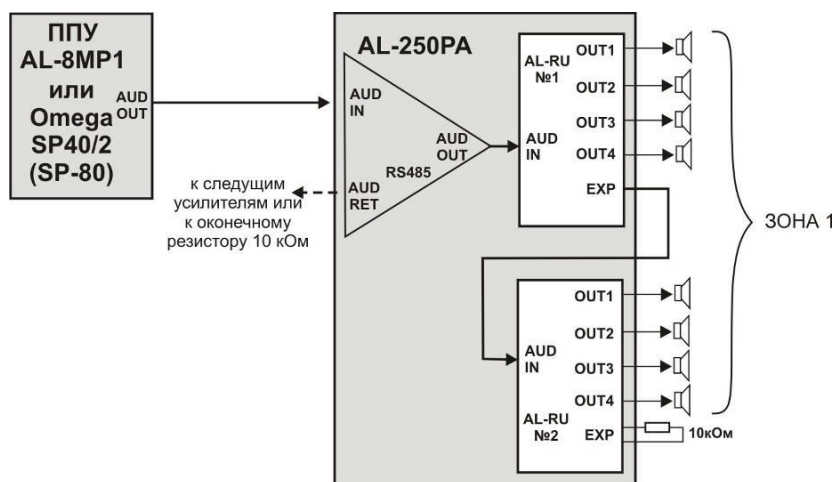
ППУ
AL-8MP1
или
Omega
SP40/2
(SP-80)
AUD OUT

AL-250PA

AUD IN
AUD OUT
RS485
AUD RET

к следущим усилителям или к оконечному резистору 10 кОм

AL-RU №1
OUT1
OUT2
OUT3
OUT4
AUD IN
EXP

ЗОНА 1

OUT1
OUT2
AUD IN
OUT3
OUT4
AL-RU №2
EXP
10кОм